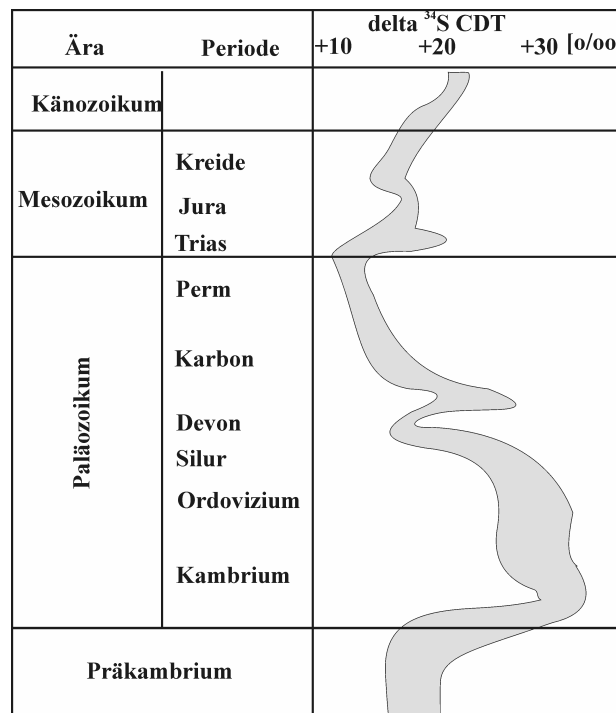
| Ära | Periode | delta $^{34}$S CDT +10 +20 +30 [o/oo |
|---|---|---|
| Känozoikum | | |
| Mesozoikum | Kreide Jura Trias | |
| Paläozoikum | Perm Karbon Devon Silur Ordovizium Kambrium | |
| Präkambrium | | |